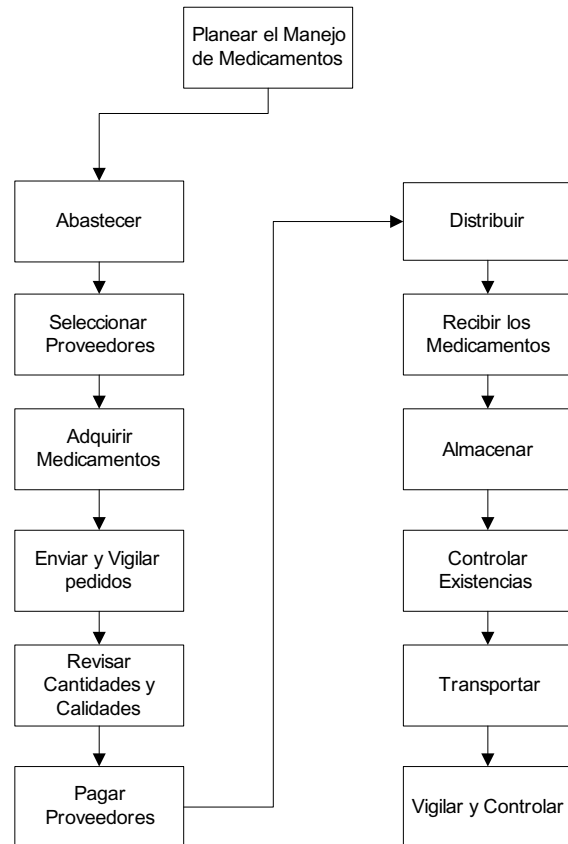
Planear el Manejo de Medicamentos

Abastecer

Seleccionar Proveedores

Adquirir Medicamentos

Enviar y Vigilar pedidos

Revisar Cantidades y Calidades

Pagar Proveedores

Distribuir

Recibir los Medicamentos

Almacenar

Controlar Existencias

Transportar

Vigilar y Controlar